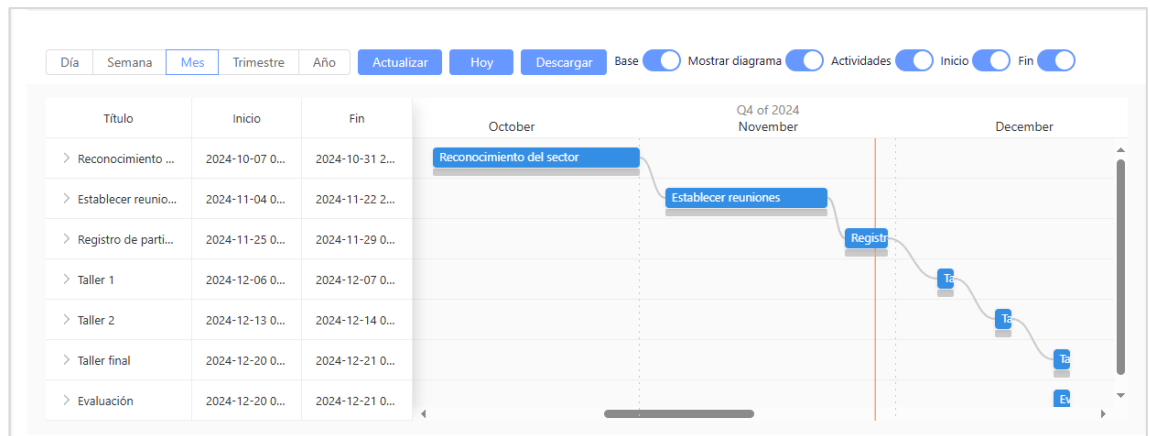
Día Semana Mes Trimestre Año Actualizar Hoy Descargar Base Mostrar diagrama Actividades Inicio Fin

| Título | Inicio | Fin |
|---|---|---|
| Reconocimiento ... | 2024-10-07 0... | 2024-10-31 2... |
| Establecer reunio... | 2024-11-04 0... | 2024-11-22 2... |
| Registro de parti... | 2024-11-25 0... | 2024-11-29 0... |
| Taller 1 | 2024-12-06 0... | 2024-12-07 0... |
| Taller 2 | 2024-12-13 0... | 2024-12-14 0... |
| Taller final | 2024-12-20 0... | 2024-12-21 0... |
| Evaluación | 2024-12-20 0... | 2024-12-21 0... |

Q4 of 2024
October November December

Reconocimiento del sector
Establecer reuniones
Regist
Ta
Ta
Ta
Ev